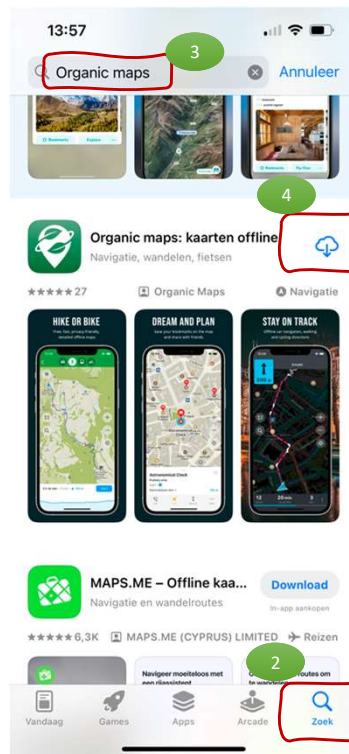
13:57

3

Organic maps

Annuleer

4

Organic maps: kaarten offline

Navigatie, wandelen, fietsen

★★★★★ 27

Organic Maps

Navigatie

HIKE OR BIKE

DREAM AND PLAN

STAY ON TRACK

MAPS.ME – Offline kaa...

Navigatie en wandelroutes

Download

In-app aankopen

★★★★★ 6,3K

MAPS.ME (CYPRUS) LIMITED

Reizen

Navigeer moeiteloos met

2

Vandaag

Games

Apps

Arcade

Zoek